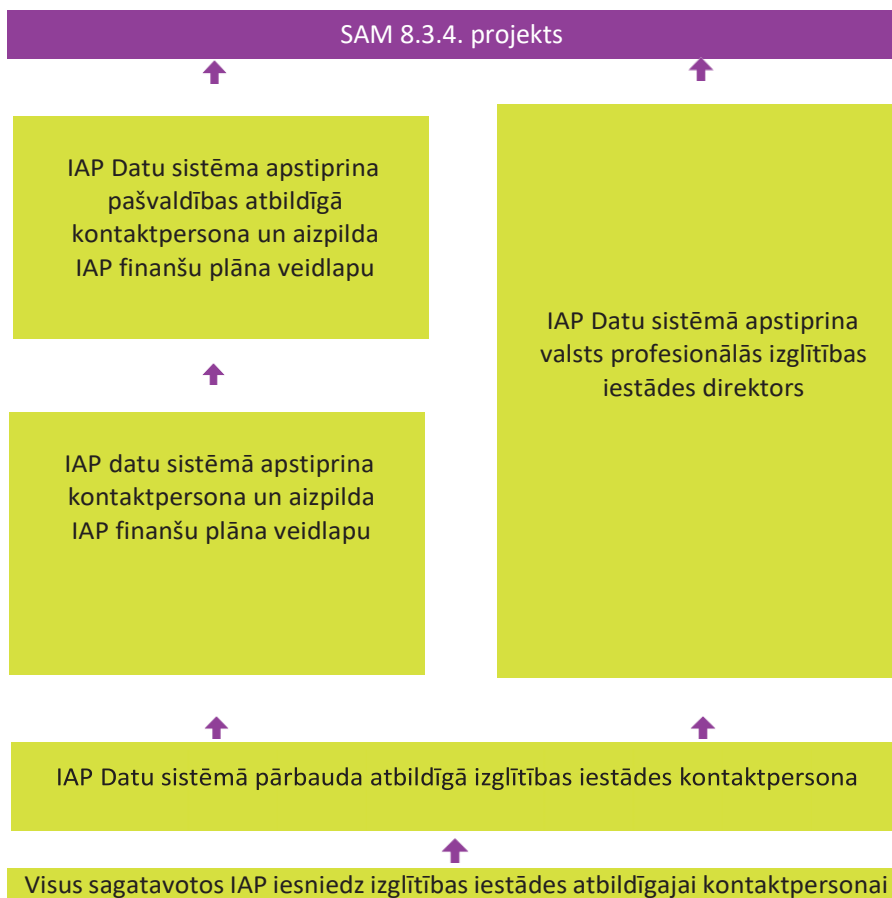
SAM 8.3.4. projekts

IAP Datu sistēma apstiprina pašvaldības atbildīgā kontaktpersona un aizpilda IAP finanšu plāna veidlapu

IAP datu sistēmā apstiprina kontaktpersona un aizpilda IAP finanšu plāna veidlapu

IAP Datu sistēmā apstiprina valsts profesionālās izglītības iestādes direktors

IAP Datu sistēmā pārbauda atbildīgā izglītības iestādes kontaktpersona

Visus sagatavotos IAP iesniedz izglītības iestādes atbildīgajai kontaktpersonai